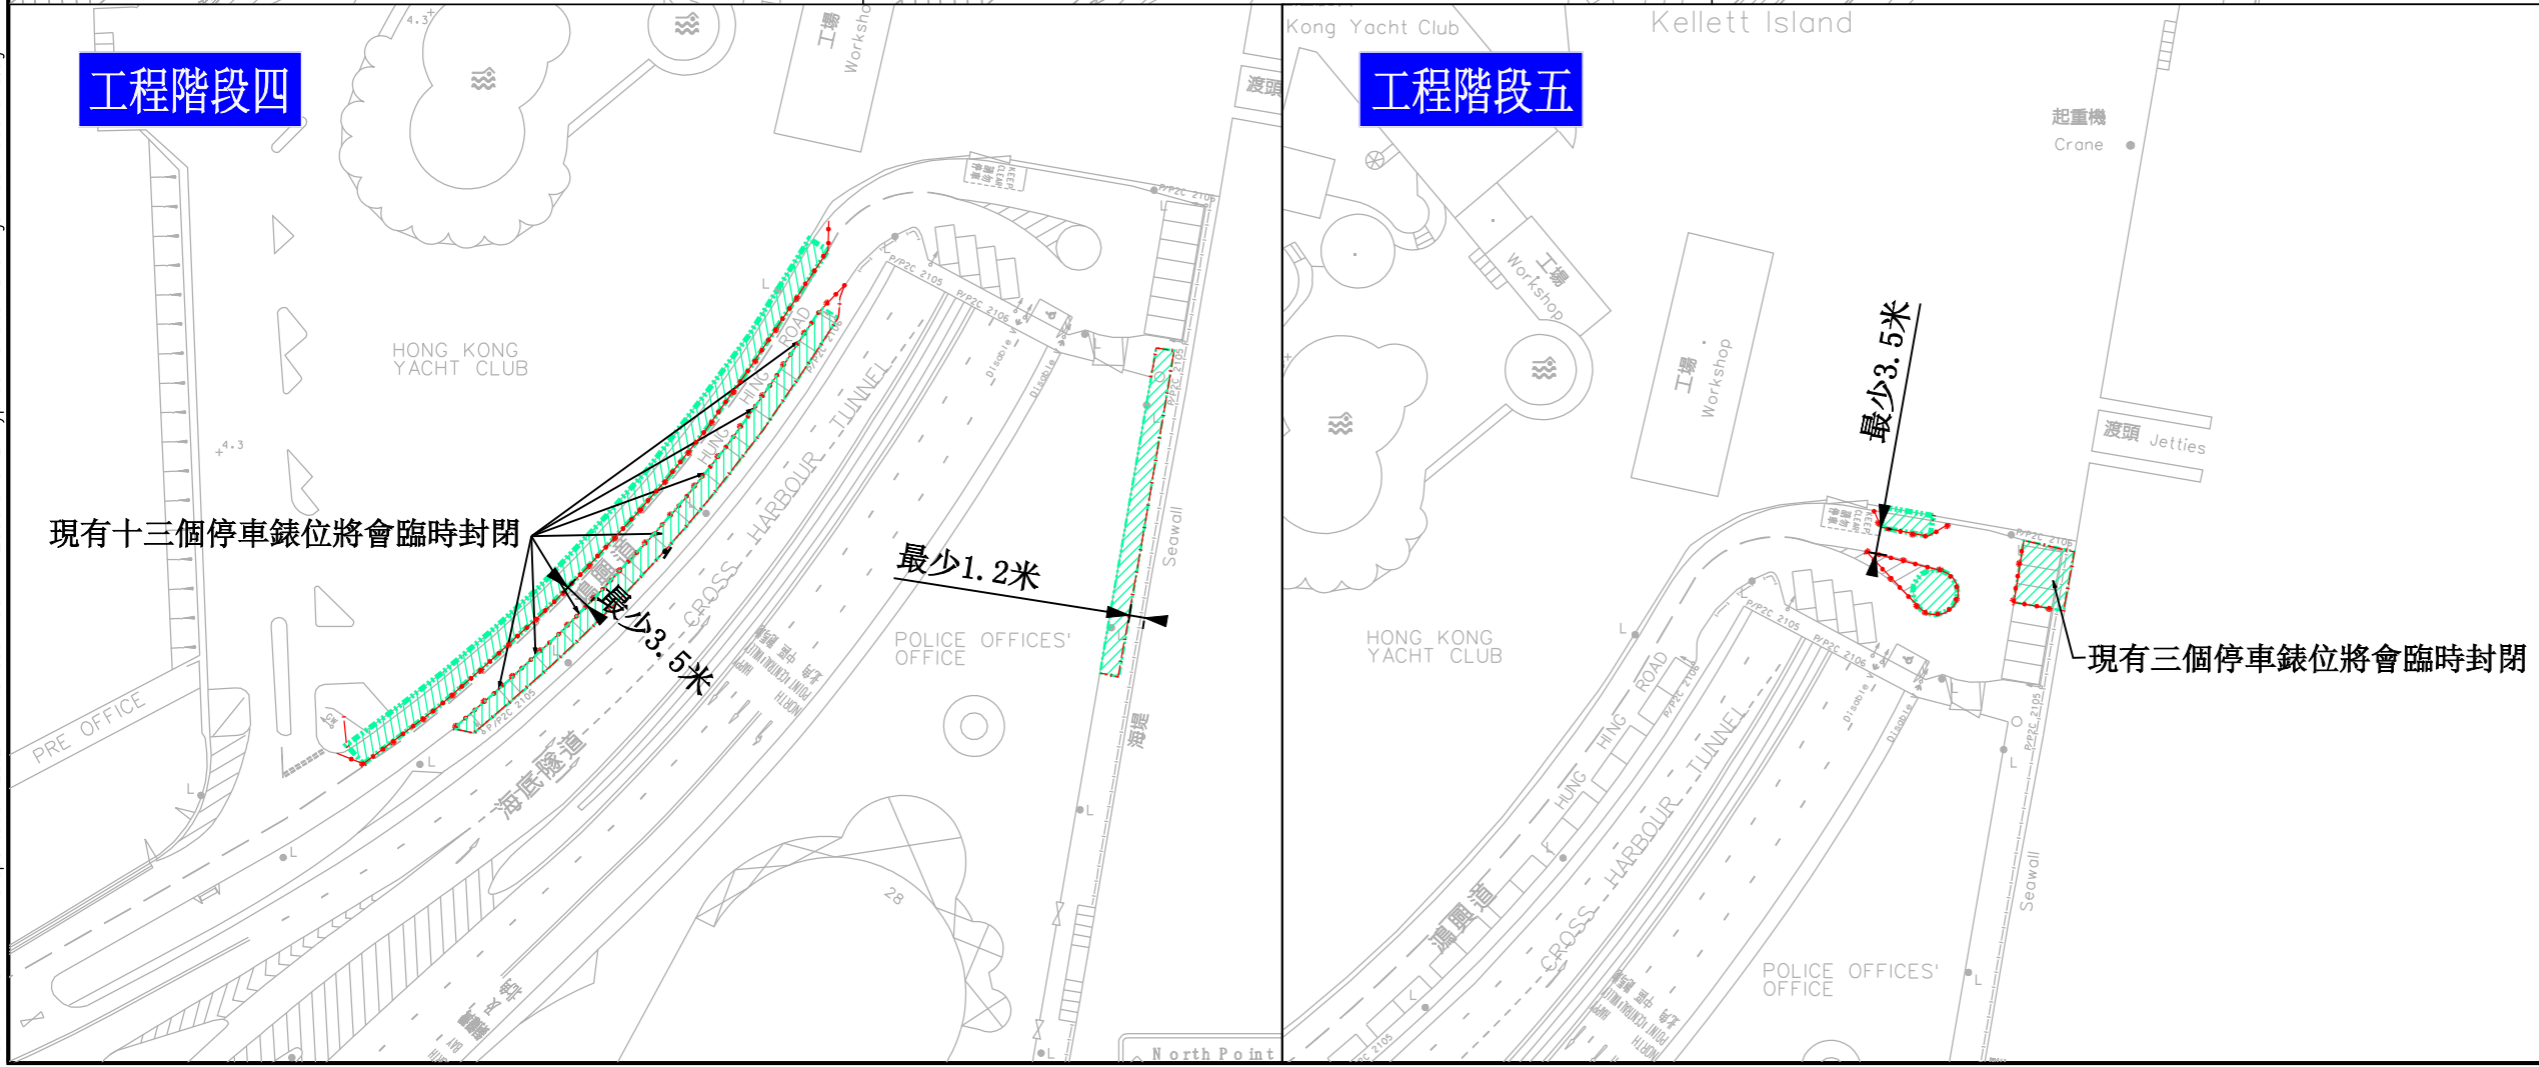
工程階段四

工場 Workshop

渡頭

HONG KONG YACHT CLUB

HUNG HING ROAD

CROSS HARBOUR TUNNEL

現有十三個停車錶位將會臨時封閉

最少3.5米

最少1.2米

POLICE OFFICES' OFFICE

Seawall

海堤

海底隧道

PRE OFFICE

North Point

工程階段五

Kong Yacht Club

Kellett Island

起重機 Crane

工場 Workshop

工場 Workshop

渡頭 Jetties

最少3.5米

現有三個停車錶位將會臨時封閉

HONG KONG YACHT CLUB

HUNG HING ROAD

CROSS HARBOUR TUNNEL

鴻興道

POLICE OFFICES' OFFICE

Seawall